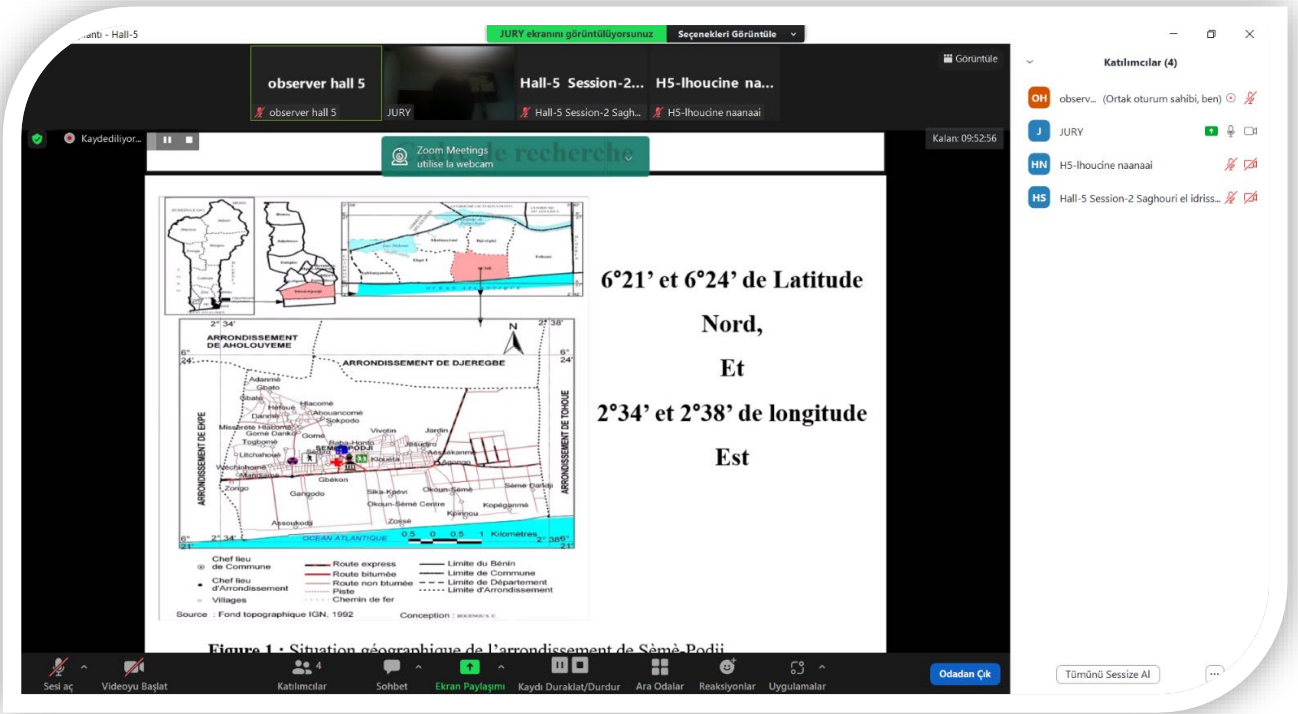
antı - Hall-5

JURY ekranını görüntülüyorsunuz
Seçenekleri Görüntüle

Görüntüle

observer hall 5
observer hall 5
JURY
Hall-5 Session-2...
Hall-5 Session-2 Sagh...
H5-lhoucine na...
H5-lhoucine naanaai

Kaydediliyor...

Zoom Meetings
utilise la webcam

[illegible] de recherche

Kalan: 09:52:56

2° 34'
2° 38'
ARRONDISSEMENT DE AHOLOUYEME
6° 24'
ARRONDISSEMENT DE DJEREGBE
ARRONDISSEMENT DE EKPE
ARRONDISSEMENT DE TOHOUE
Adanmè
Gbato
Gbaté
Hêtoué
Hlacomè
Ahouancomè
Sokpodo
Vivotin
Jardin
Danmè
Missérété Hlacomè
Gomè Dankô
Togbomè
Gomè
Baba-Hondji
Jèkudro
SEME-PODJI
Aessakanmè
Litchahoué
Wéchinhanmè
Mahoussou
Kouéta
Agongo
Gbèkon
Zongo
Gangodo
Sika-Kpèvi
Okoun-Sèmè
Sèmè Dandji
Okoun-Sèmè Centre
Kpinnou
Kopégamè
Assoukodji
Zossè
OCEAN ATLANTIQUE
0.5 0 0.5 1 Kilomètres
6° 21'
2° 38'
6° 21'
N

Chef lieu de Commune
Chef lieu d'Arrondissement
Villages
Route express
Route bitumée
Route non bitumée
Piste
Chemin de fer
Limite du Bénin
Limite de Commune
Limite de Département
Limite d'Arrondissement
Source : Fond topographique IGN, 1992
Conception : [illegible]

6°21' et 6°24' de Latitude Nord,
Et
2°34' et 2°38' de longitude Est

Figure 1 : Situation géographique de l'arrondissement de Sèmè-Podji

Sesi aç
Videoyu Başlat
Katılımcılar 4
Sohbet
Ekran Paylaşımı
Kaydı Duraklat/Durdur
Ara Odalar
Reaksiyonlar
Uygulamalar
Odadan Çık

Katılımcılar (4)
OH observ... (Ortak oturum sahibi, ben)
J JURY
HN H5-lhoucine naanaai
HS Hall-5 Session-2 Saghouri el idriss...

Tümünü Sessize Al
...